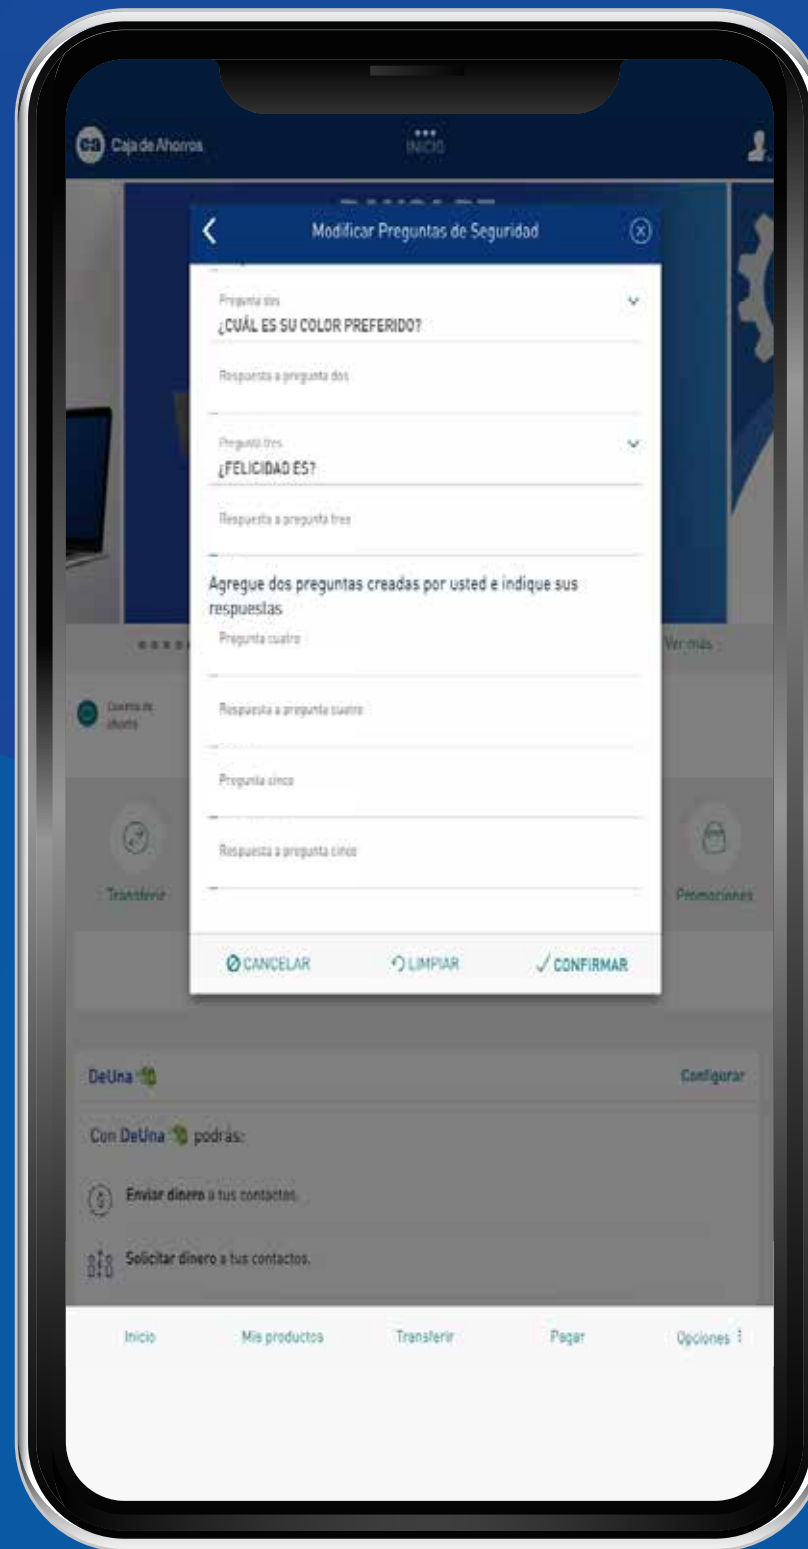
Caja de Ahorros

INICIO

Modificar Preguntas de Seguridad

Pregunta dos
¿CUÁL ES SU COLOR PREFERIDO?

Respuesta a pregunta dos

Pregunta tres
¿FELICIDAD ES?

Respuesta a pregunta tres

Agregue dos preguntas creadas por usted e indique sus respuestas

Pregunta cuatro

Respuesta a pregunta cuatro

Pregunta cinco

Respuesta a pregunta cinco

CANCELAR
LIMPIAR
CONFIRMAR

Ver más

Cuenta de ahorro

Transferir

Promociones

DeUna

Configurar

Con DeUna podrás:

Enviar dinero a tus contactos.

Solicitar dinero a tus contactos.

Inicio
Mis productos
Transferir
Pagar
Opciones